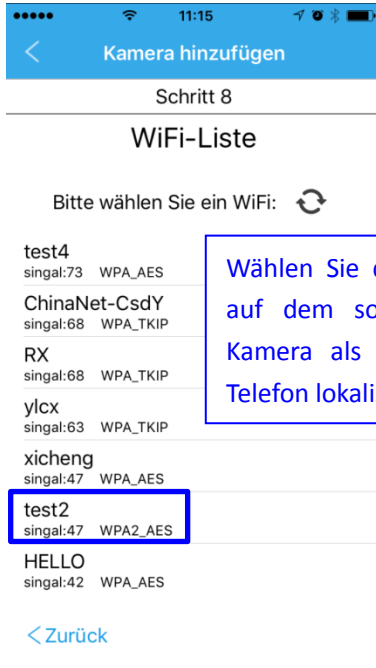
11:15

Kamera hinzufügen

Schritt 8

WiFi-Liste

Bitte wählen Sie ein WiFi:

test4
singal:73 WPA_AES

ChinaNet-CsdY
singal:68 WPA_TKIP

RX
singal:68 WPA_TKIP

ylcx
singal:63 WPA_TKIP

xicheng
singal:47 WPA_AES

test2
singal:47 WPA2_AES

HELLO
singal:42 WPA_AES

Wählen Sie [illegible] auf dem s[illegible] Kamera als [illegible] Telefon lokali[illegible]

<Zurück